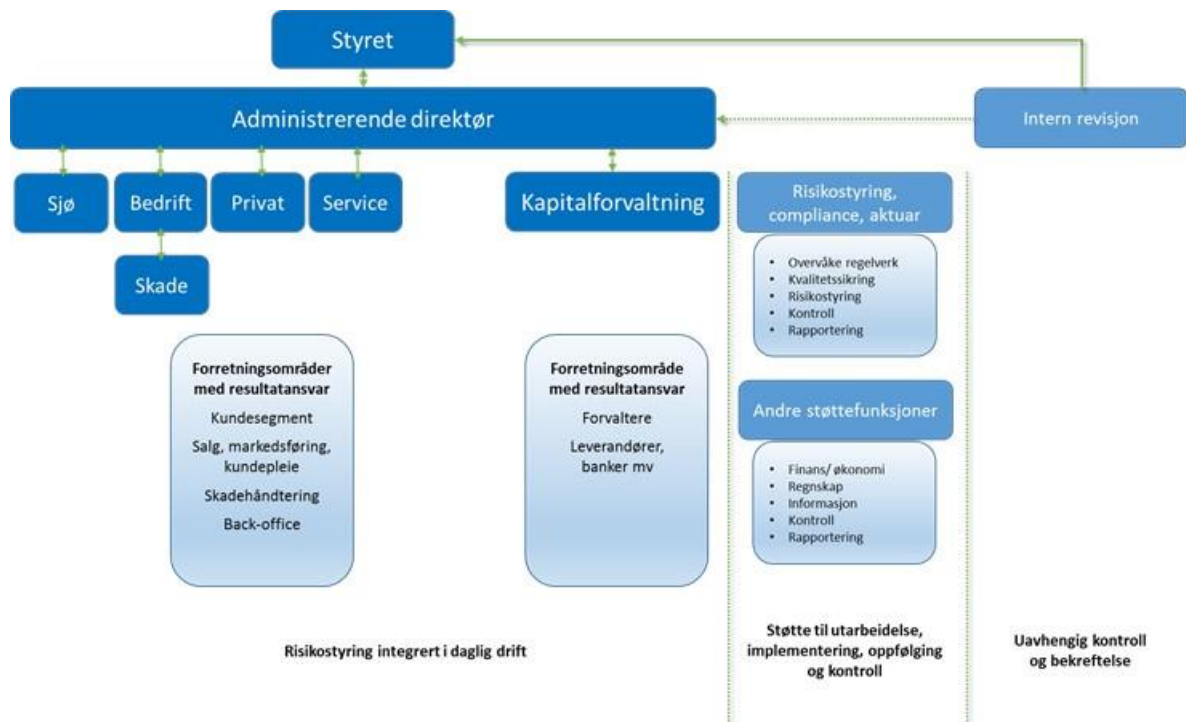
Styret

Administrerende direktør

Intern revisjon

Sjø

Bedrift

Privat

Service

Skade

Kapitalforvaltning

Risikostyring, compliance, aktuar

- Overvåke regelverk
- Kvalitetssikring
- Risikostyring
- Kontroll
- Rapportering

Andre støttefunksjoner

- Finans/ økonomi
- Regnskap
- Informasjon
- Kontroll
- Rapportering

Forretningsområder med resultatansvar

Kundesegment

Salg, markedsføring, kundepleie

Skadehåndtering

Back-office

Forretningsområde med resultatansvar

Forvaltere

Leverandører, banker mv

Risikostyring integrert i daglig drift

Støtte til utarbeidelse, implementering, oppfølging og kontroll

Uavhengig kontroll og bekreftelse